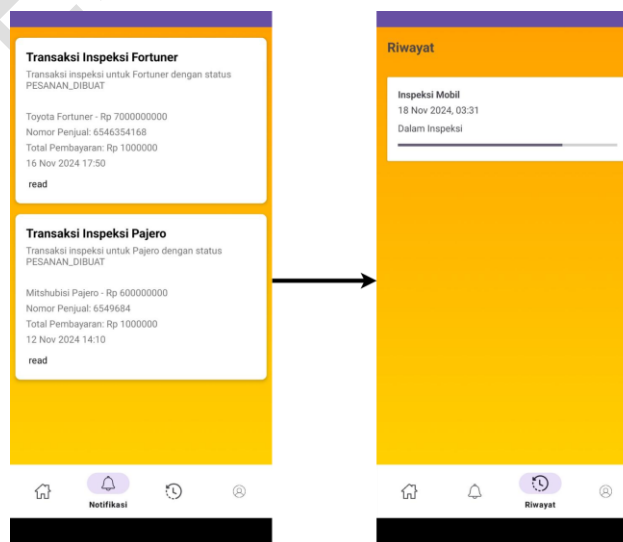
Transaksi Inspeksi Fortuner
Transaksi inspeksi untuk Fortuner dengan status PESANAN_DIBUAT

Toyota Fortuner - Rp 7000000000
Nomor Penjual: 6546354168
Total Pembayaran: Rp 1000000
16 Nov 2024 17:50

read

Transaksi Inspeksi Pajero
Transaksi inspeksi untuk Pajero dengan status PESANAN_DIBUAT

Mitshubisi Pajero - Rp 600000000
Nomor Penjual: 6549684
Total Pembayaran: Rp 1000000
12 Nov 2024 14:10

read

Notifikasi

Riwayat

Inspeksi Mobil
18 Nov 2024, 03:31
Dalam Inspeksi

Riwayat